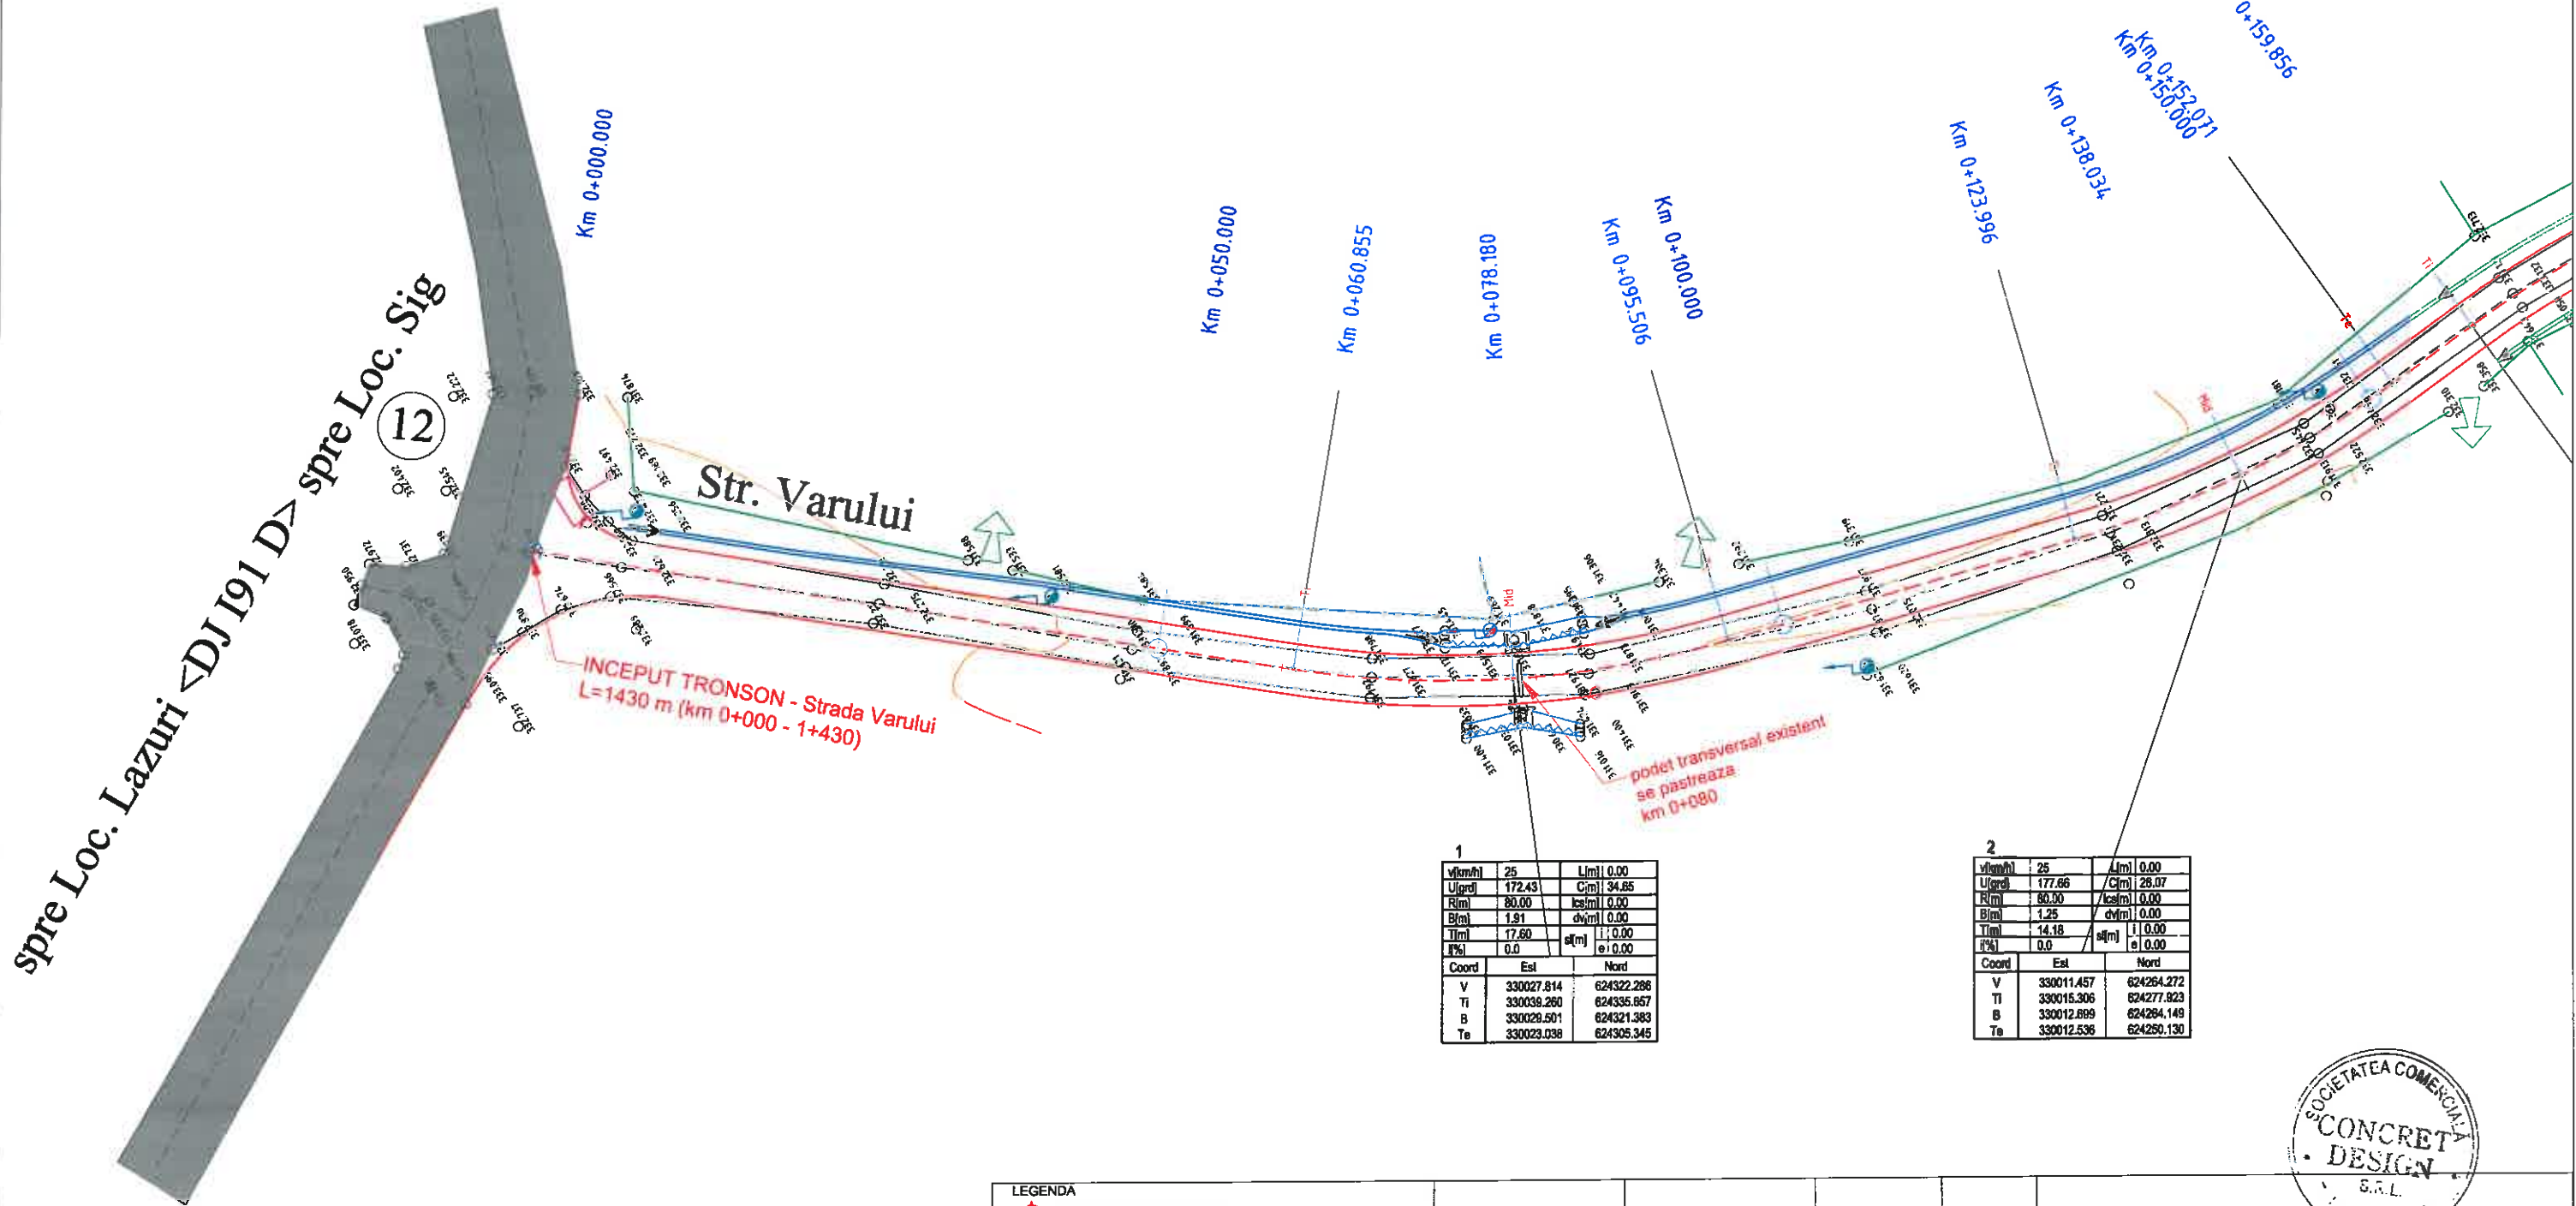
Km 0+000.000

Km 0+050.000

Km 0+060.855

Km 0+078.180

Km 0+095.506

Km 0+100.000

Km 0+123.996

Km 0+138.034

Km 0+150.000

Km 0+152.071

0+159.856

spre Loc. Lazuri <DJ 191 D> spre Loc. Sig

12

Str. Varului

INCEPUT TRONSON - Strada Varului
L=1430 m (km 0+000 - 1+430)

podet transversal existent
se pastreaza
km 0+080

1

| v[km/h] | 25 | L[m] | 0.00 |
|---|---|---|---|
| U[grd] | 172.43 | C[m] | 34.65 |
| R[m] | 80.00 | lcs[m] | 0.00 |
| B[m] | 1.91 | dv[m] | 0.00 |
| T[m] | 17.60 | sl[m] i | 0.00 |
| i[%] | 0.0 | e | 0.00 |

| Coord | Est | Nord |
|---|---|---|
| V | 330027.814 | 624322.286 |
| Ti | 330039.260 | 624335.657 |
| B | 330029.501 | 624321.383 |
| Te | 330023.038 | 624305.345 |

2

| v[km/h] | 25 | L[m] | 0.00 |
|---|---|---|---|
| U[grd] | 177.66 | C[m] | 28.07 |
| R[m] | 80.00 | lcs[m] | 0.00 |
| B[m] | 1.25 | dv[m] | 0.00 |
| T[m] | 14.18 | sl[m] i | 0.00 |
| i[%] | 0.0 | e | 0.00 |

| Coord | Est | Nord |
|---|---|---|
| V | 330011.457 | 624264.272 |
| Ti | 330015.306 | 624277.923 |
| B | 330012.699 | 624264.149 |
| Te | 330012.536 | 624250.130 |

SOCIETATEA COMERCIALA
CONCRET DESIGN
S.R.L.

LEGENDA